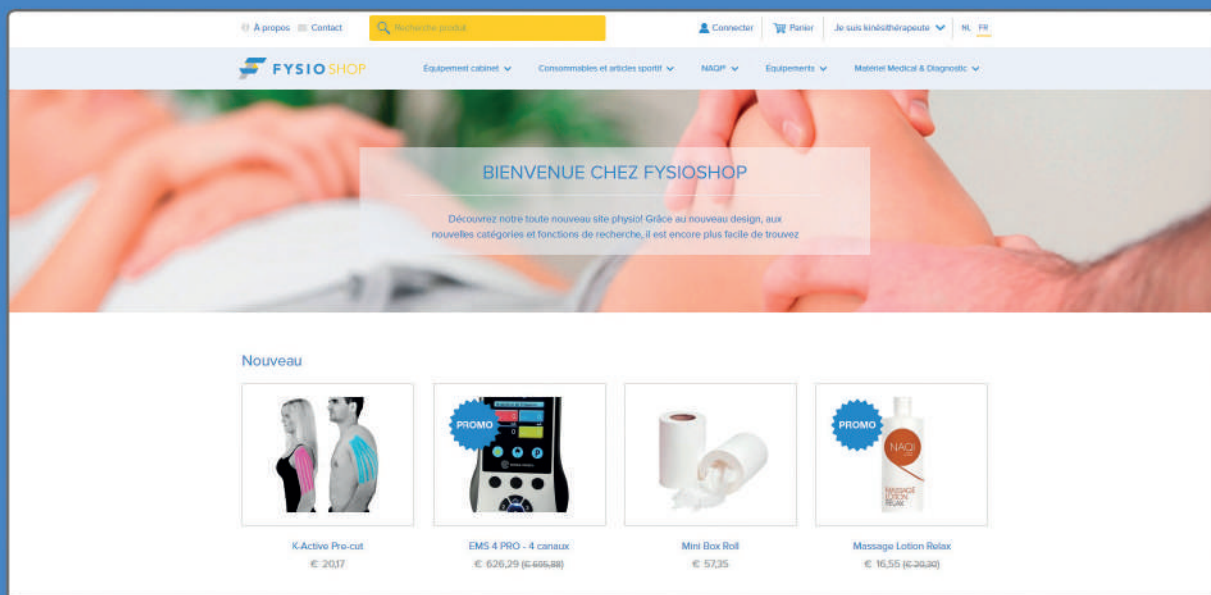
À propos Contact Recherche produit Connecter Panier Je suis kinésithérapeute NL FR

FYSIO SHOP Équipement cabinet Consommables et articles sportif NAQI® Équipements Matériel Medical & Diagnostic

BIENVENUE CHEZ FYSIOSHOP

Découvrez notre toute nouveau site physio! Grâce au nouveau design, aux nouvelles catégories et fonctions de recherche, il est encore plus facile de trouvez

Nouveau

PROMO

PROMO

NAQI MASSAGE LOTION RELAX

K-Active Pro-cut
€ 20,17

EMS 4 PRO - 4 canaux
€ 626,29 (€ 695,88)

Mini Box Roll
€ 57,35

Massage Lotion Relax
€ 16,55 (€ 20,30)